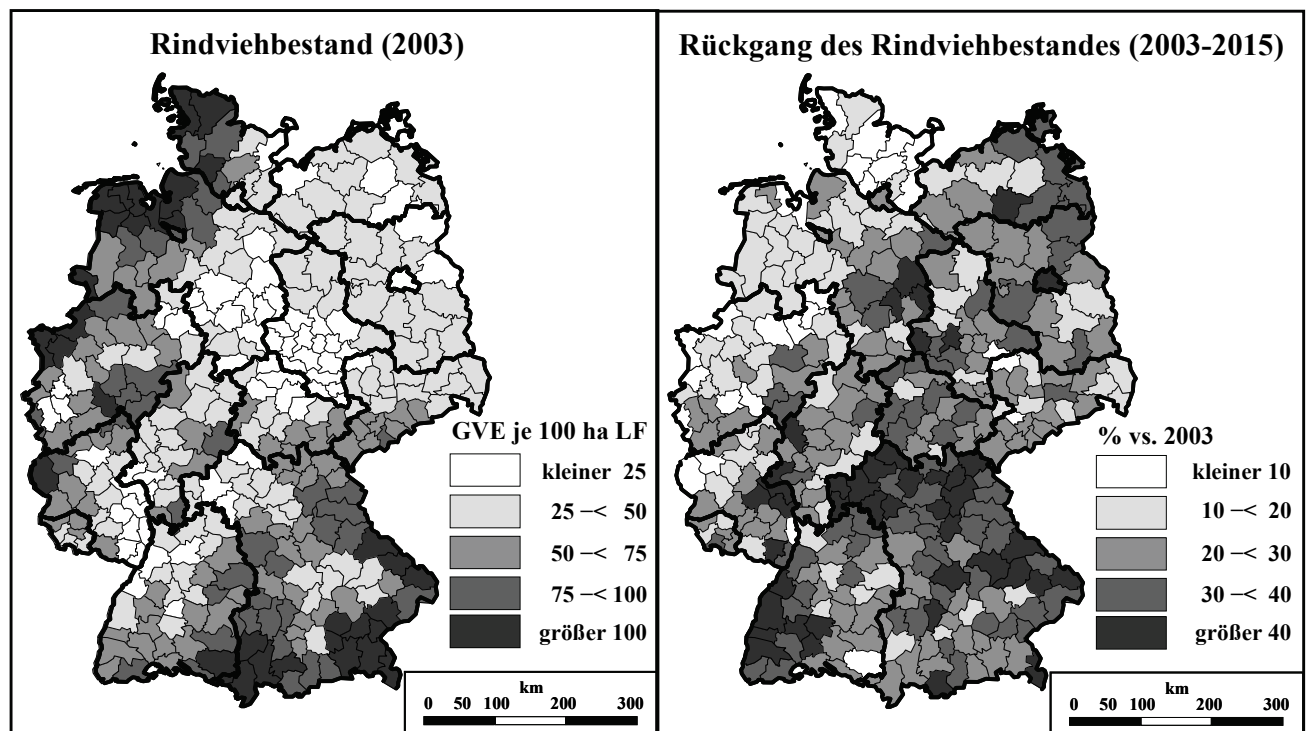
Rindviehbestand (2003)

GVE je 100 ha LF

kleiner 25

25 –< 50

50 –< 75

75 –< 100

größer 100

km
0 50 100 200 300

Rückgang des Rindviehbestandes (2003-2015)

% vs. 2003

kleiner 10

10 –< 20

20 –< 30

30 –< 40

größer 40

km
0 50 100 200 300